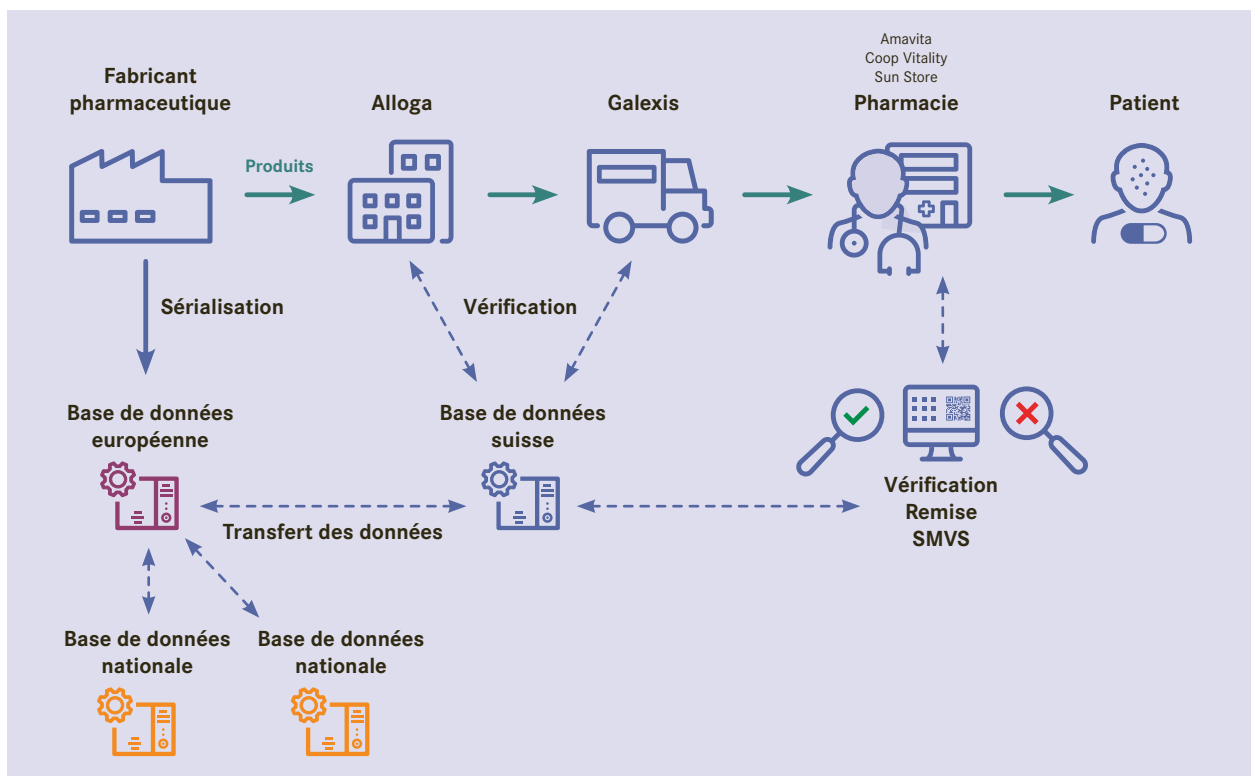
Fabricant pharmaceutique

Produits

Alloga

Galexis

Amavita
Coop Vitality
Sun Store

Pharmacie

Patient

Sérialisation

Vérification

Base de données européenne

Base de données suisse

Vérification
Remise
SMVS

Transfert des données

Base de données nationale

Base de données nationale